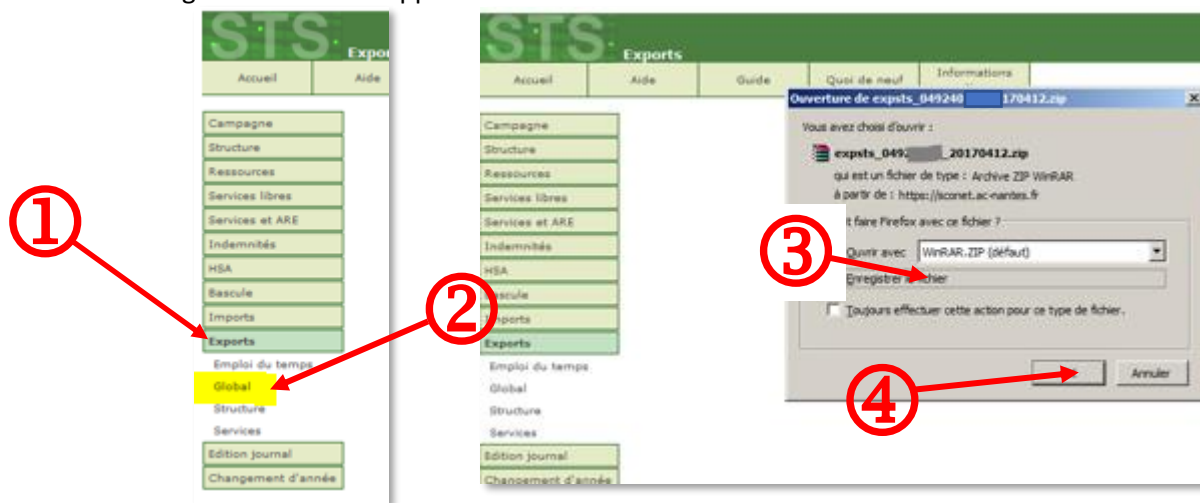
STS Expor

Accueil | Aide

Campagne
Structure
Ressources
Services libres
Services et ARE
Indemnités
HSA
Bascule
Imports
Exports
Emploi du temps
Global
Structure
Services
Edition journal
Changement d'année

①
②

STS Exports

Accueil | Aide | Guide | Quoi de neuf | Informations

Campagne
Structure
Ressources
Services libres
Services et ARE
Indemnités
HSA
Bascule
Imports
Exports
Emploi du temps
Global
Structure
Services
Edition journal
Changement d'année

Ouverture de expsts_049240 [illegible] 170412.zip

Vous avez choisi d'ouvrir :

expsts_0492 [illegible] 20170412.zip

qui est un fichier de type : Archive ZIP WinRAR
à partir de : https://sconet.ac-nantes.fr

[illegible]t faire Firefox avec ce fichier ?

Ouvrir avec WinRAR.ZIP (défaut)

Enregistrer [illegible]chier

Toujours effectuer cette action pour ce type de fichier.

Annuler

③
④